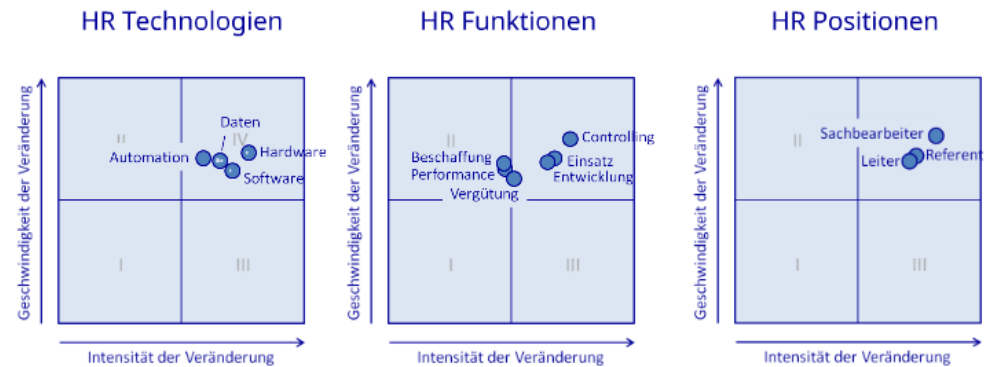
HR Technologien

Geschwindigkeit der Veränderung

II
IV
I
III

Daten
Automation
Hardware
Software

Intensität der Veränderung

HR Funktionen

Geschwindigkeit der Veränderung

II
I
III

Controlling
Beschaffung
Einsatz
Performance
Entwicklung
Vergütung

Intensität der Veränderung

HR Positionen

Geschwindigkeit der Veränderung

II
I
III

Sachbearbeiter
Leiter
Referent

Intensität der Veränderung